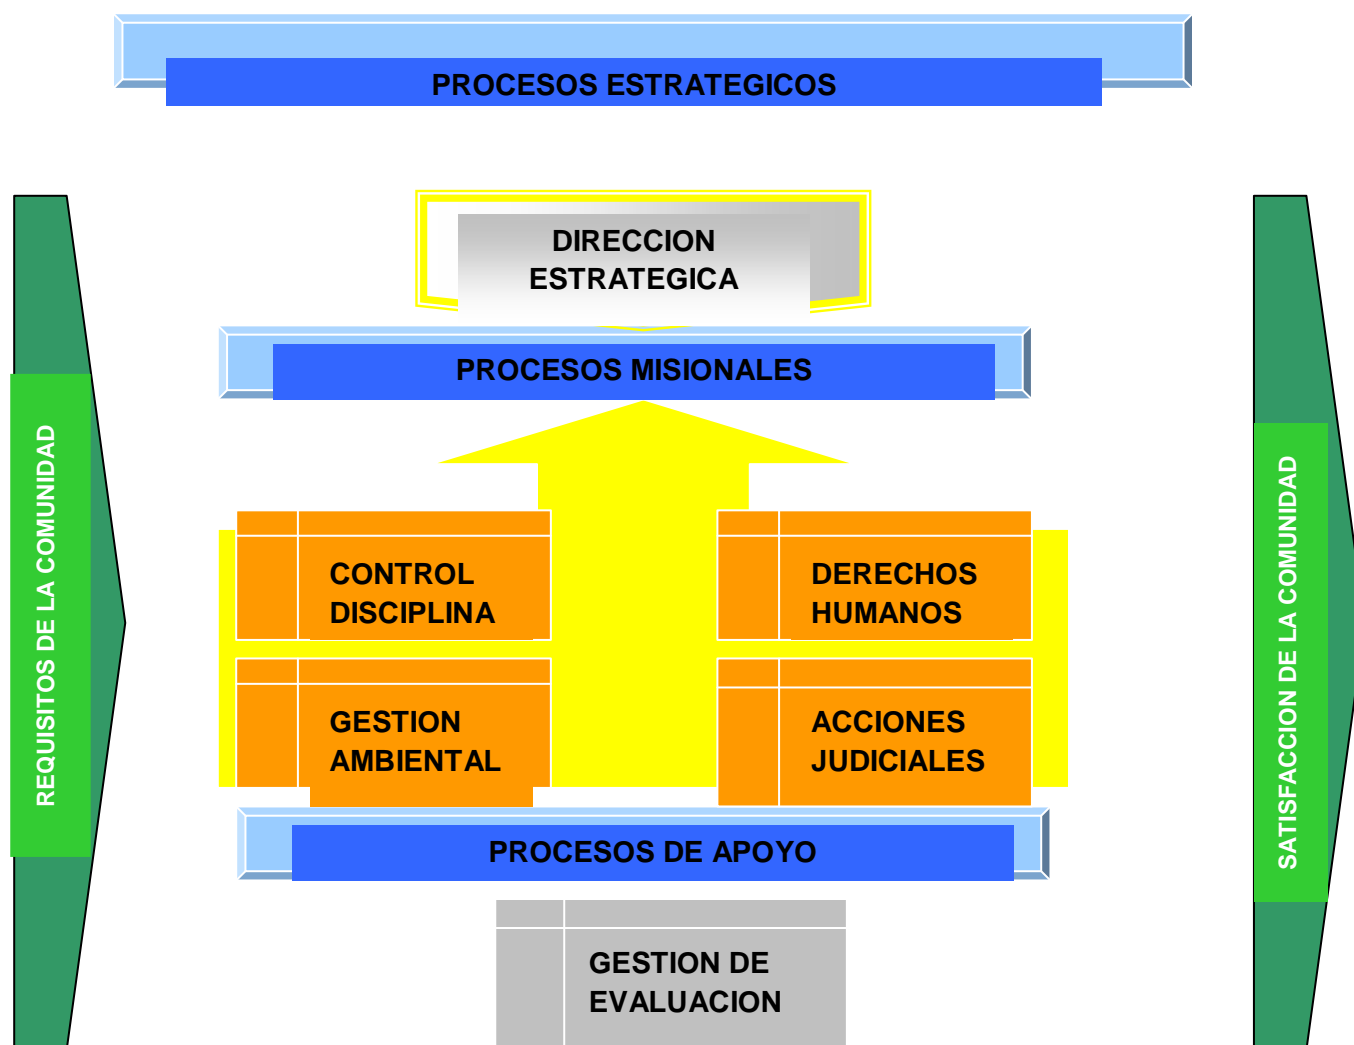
PROCESOS ESTRATEGICOS

REQUISITOS DE LA COMUNIDAD

DIRECCION ESTRATEGICA

PROCESOS MISIONALES

CONTROL DISCIPLINA

DERECHOS HUMANOS

GESTION AMBIENTAL

ACCIONES JUDICIALES

PROCESOS DE APOYO

GESTION DE EVALUACION

SATISFACCION DE LA COMUNIDAD